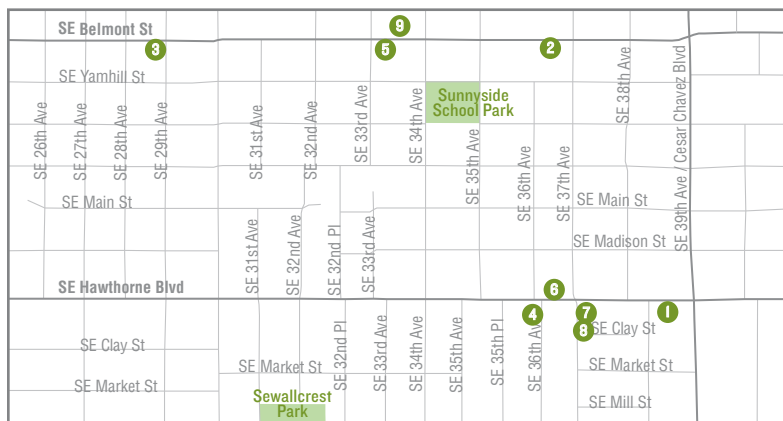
SE Belmont St
9
3
5
2
SE Yamhill St
SE 38th Ave
SE 39th Ave | Cesar Chavez Blvd
Sunnyside School Park
SE 26th Ave
SE 27th Ave
SE 28th Ave
SE 29th Ave
SE 31st Ave
SE 32nd Ave
SE 33rd Ave
SE 34th Ave
SE 35th Ave
SE 36th Ave
SE 37th Ave
SE Main St
SE Main St
SE Madison St
SE 31st Ave
SE 32nd Ave
SE 32nd Pl
SE 33rd Ave
SE Hawthorne Blvd
6
4
7
1
8
SE Clay St
SE Clay St
SE Market St
SE 32nd Pl
SE 33rd Ave
SE 34th Ave
SE 35th Ave
SE 35th Pl
SE 36th Ave
SE Market St
SE Market St
Sewallcrest Park
SE Mill St